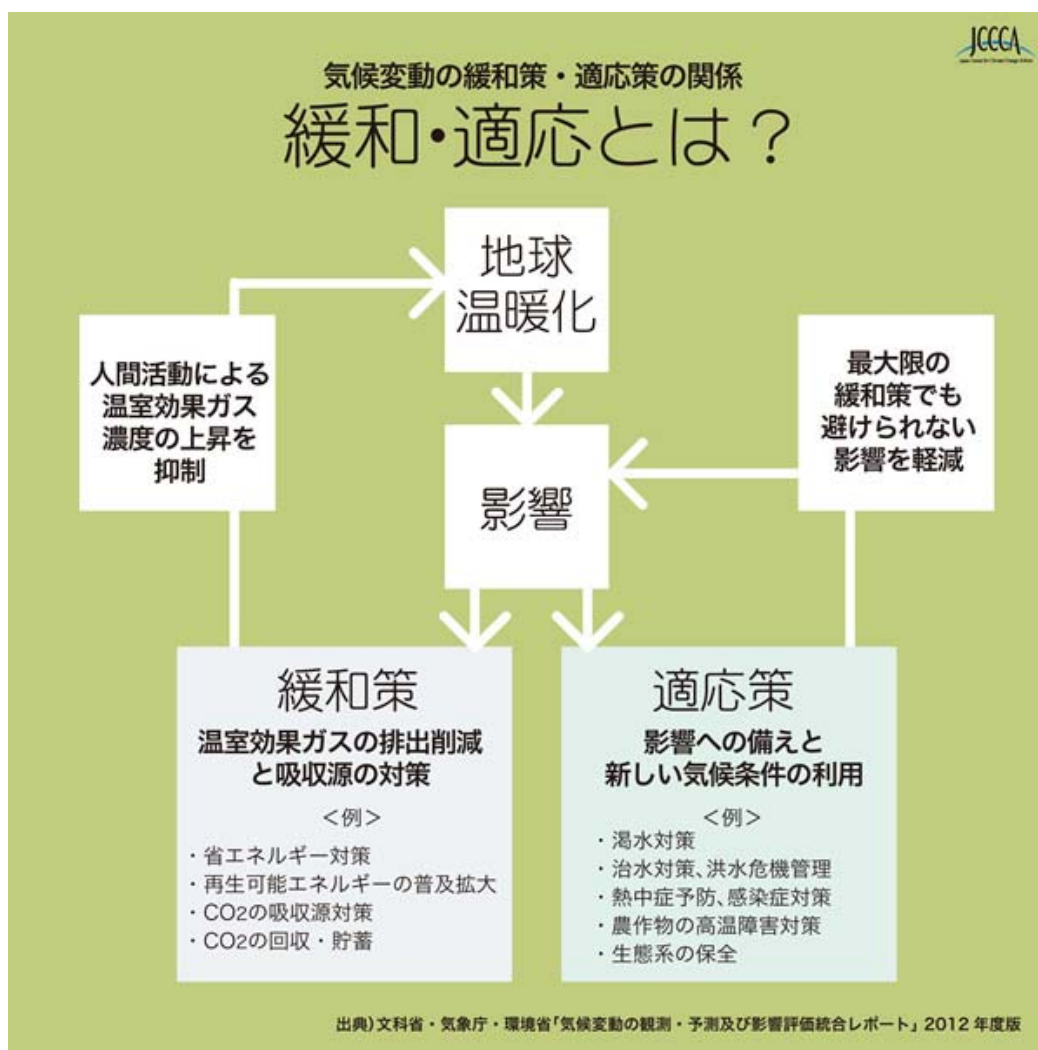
JCCCA

気候変動の緩和策・適応策の関係

緩和・適応とは？

地球温暖化

人間活動による温室効果ガス濃度の上昇を抑制

最大限の緩和策でも避けられない影響を軽減

影響

緩和策

温室効果ガスの排出削減と吸収源の対策

<例>

・省エネルギー対策
・再生可能エネルギーの普及拡大
・CO2の吸収源対策
・CO2の回収・貯蓄

適応策

影響への備えと新しい気候条件の利用

<例>

・渇水対策
・治水対策、洪水危機管理
・熱中症予防、感染症対策
・農作物の高温障害対策
・生態系の保全

出典）文科省・気象庁・環境省「気候変動の観測・予測及び影響評価統合レポート」2012 年度版